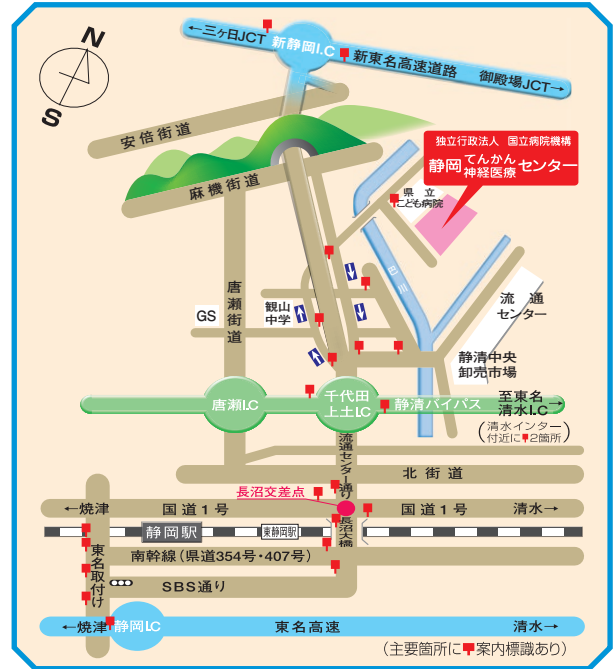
N
S
←三ケ日JCT 新静岡I.C 新東名高速道路 御殿場JCT→
安倍街道
麻機街道
独立行政法人 国立病院機構
静岡 てんかん 神経医療 センター
県立こども病院
唐瀬街道
GS
観山中学
流通センター
静清中央卸売市場
唐瀬I.C
千代田上土I.C
静清バイパス
至東名清水I.C→
(清水インター付近に2箇所)
流通センター通り
北街道
長沼交差点
←焼津 国道1号
国道1号 清水→
長沼大橋
静岡駅
東静岡駅
南幹線(県道354号・407号)
東名取付け
SBS通り
←焼津 静岡I.C
東名高速
清水→
(主要箇所に案内標識あり)